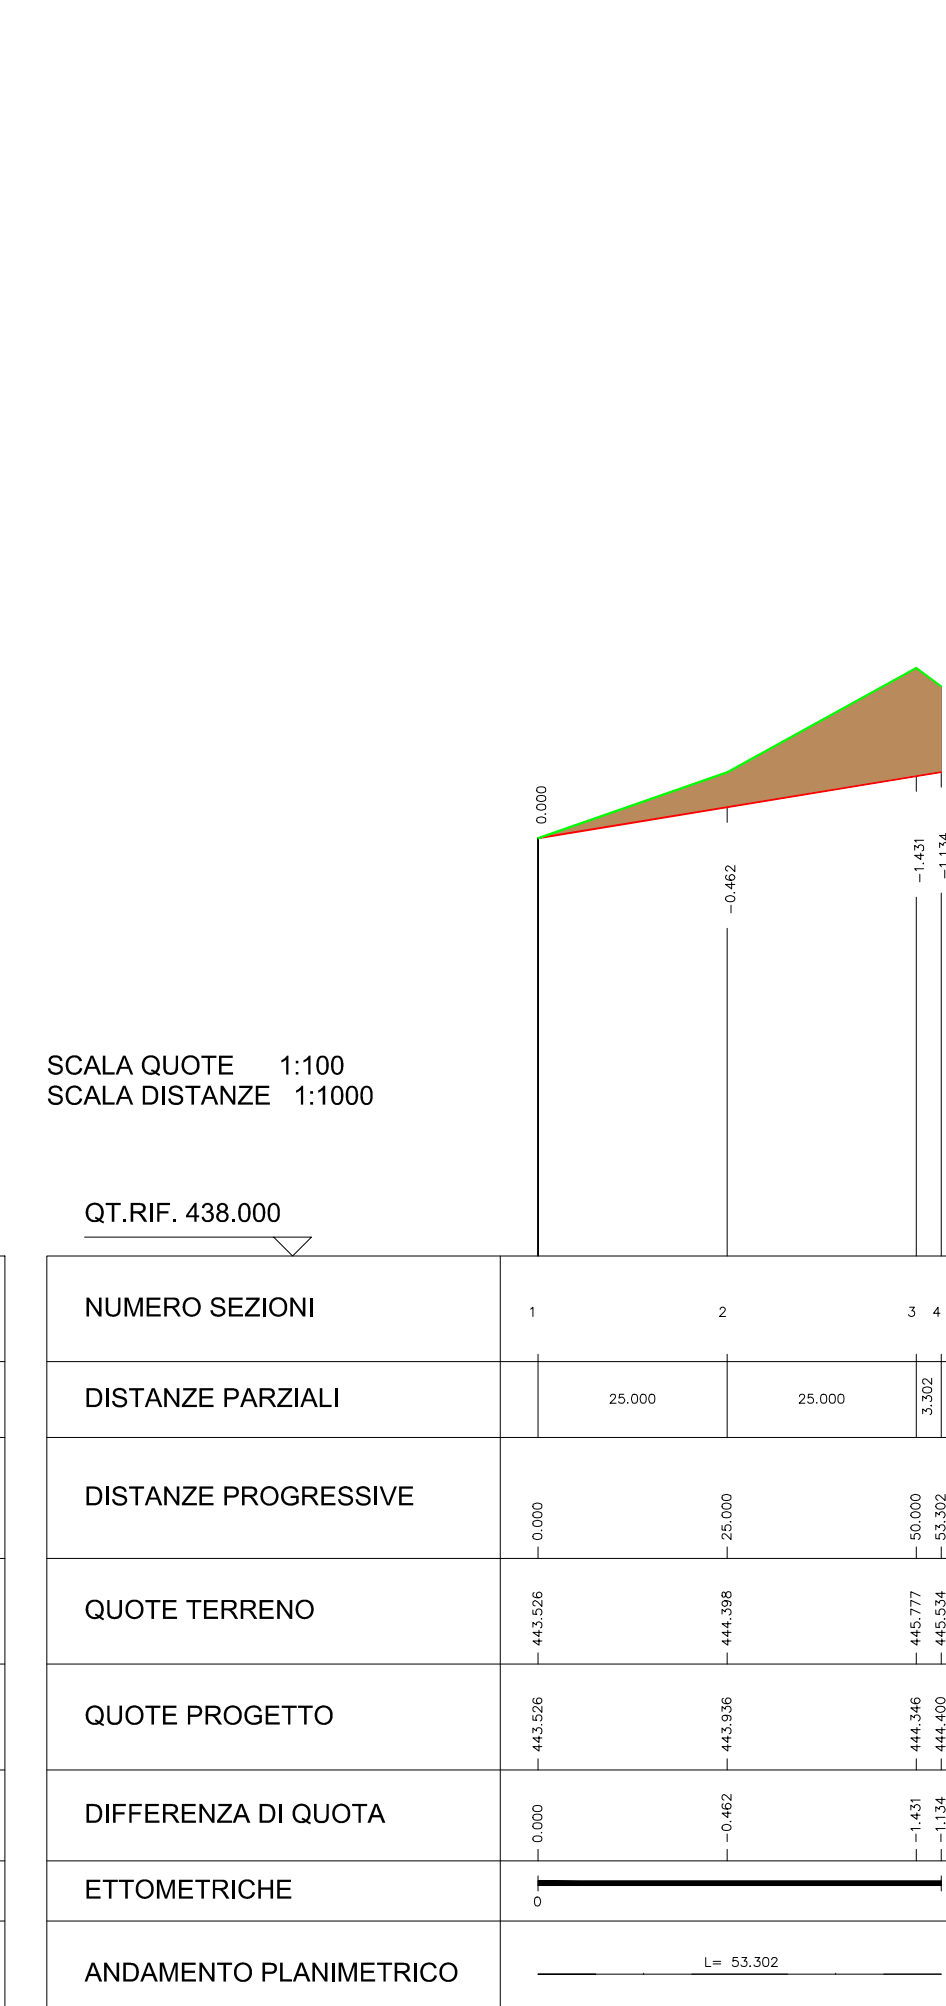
0.000
−0.462
−1.431
−1.134

SCALA QUOTE 1:100
SCALA DISTANZE 1:1000

QT.RIF. 438.000

| NUMERO SEZIONI | 1 | 2 | 3 | 4 |
|---|---|---|---|---|
| DISTANZE PARZIALI | 25.000 | 25.000 | 3.302 | |
| DISTANZE PROGRESSIVE | 0.000 | 25.000 | 50.000 | 53.302 |
| QUOTE TERRENO | 443.526 | 444.398 | 445.777 | 445.534 |
| QUOTE PROGETTO | 443.526 | 443.936 | 444.346 | 444.400 |
| DIFFERENZA DI QUOTA | 0.000 | −0.462 | −1.431 | −1.134 |
| ETTOMETRICHE | 0 | | | |
| ANDAMENTO PLANIMETRICO | L= 53.302 | | | |